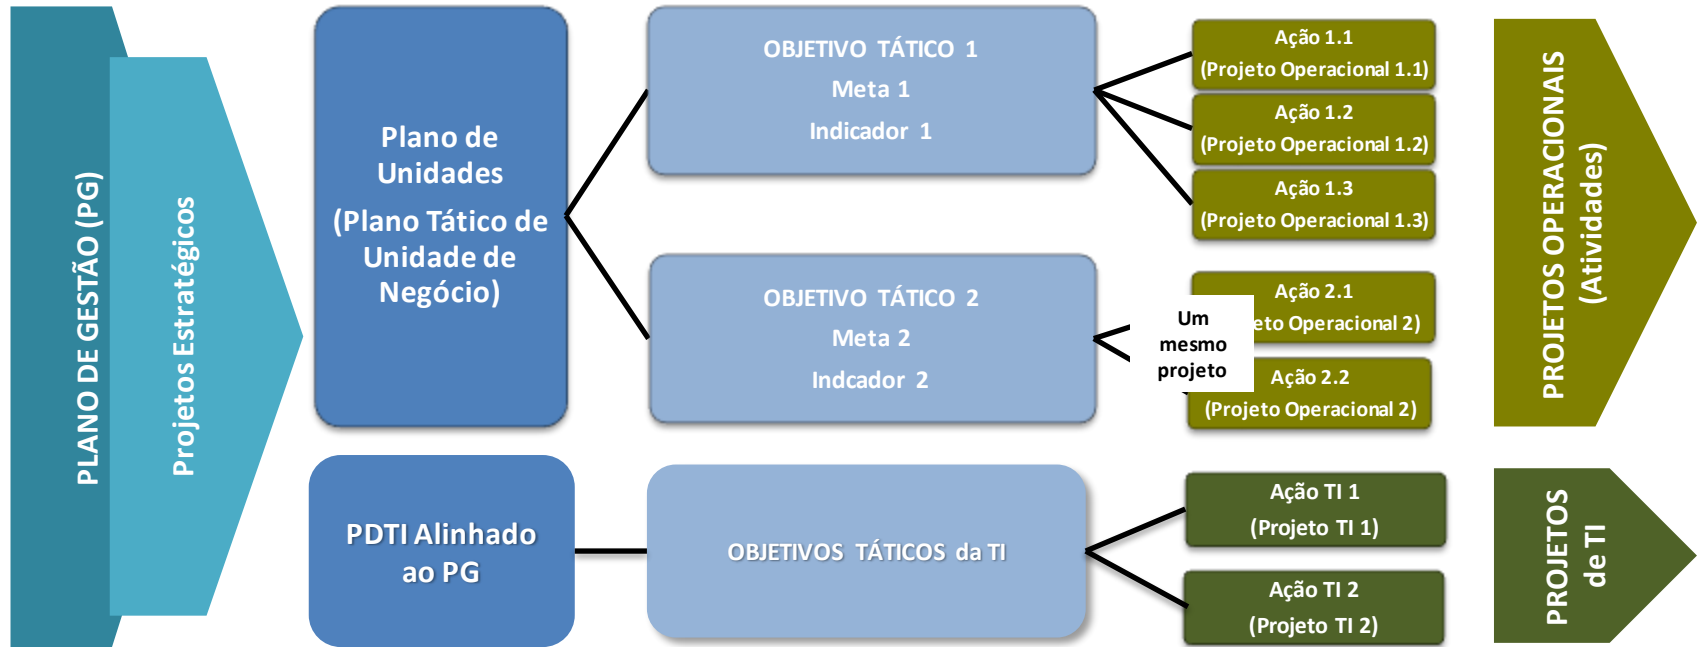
PLANO DE GESTÃO (PG)

Projetos Estratégicos

Plano de Unidades

(Plano Tático de Unidade de Negócio)

OBJETIVO TÁTICO 1
Meta 1
Indicador 1

Ação 1.1
(Projeto Operacional 1.1)

Ação 1.2
(Projeto Operacional 1.2)

Ação 1.3
(Projeto Operacional 1.3)

OBJETIVO TÁTICO 2
Meta 2
Indcador 2

Um mesmo projeto

Ação 2.1
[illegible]eto Operacional 2)

Ação 2.2
(Projeto Operacional 2)

PROJETOS OPERACIONAIS (Atividades)

PDTI Alinhado ao PG

OBJETIVOS TÁTICOS da TI

Ação TI 1
(Projeto TI 1)

Ação TI 2
(Projeto TI 2)

PROJETOS de TI